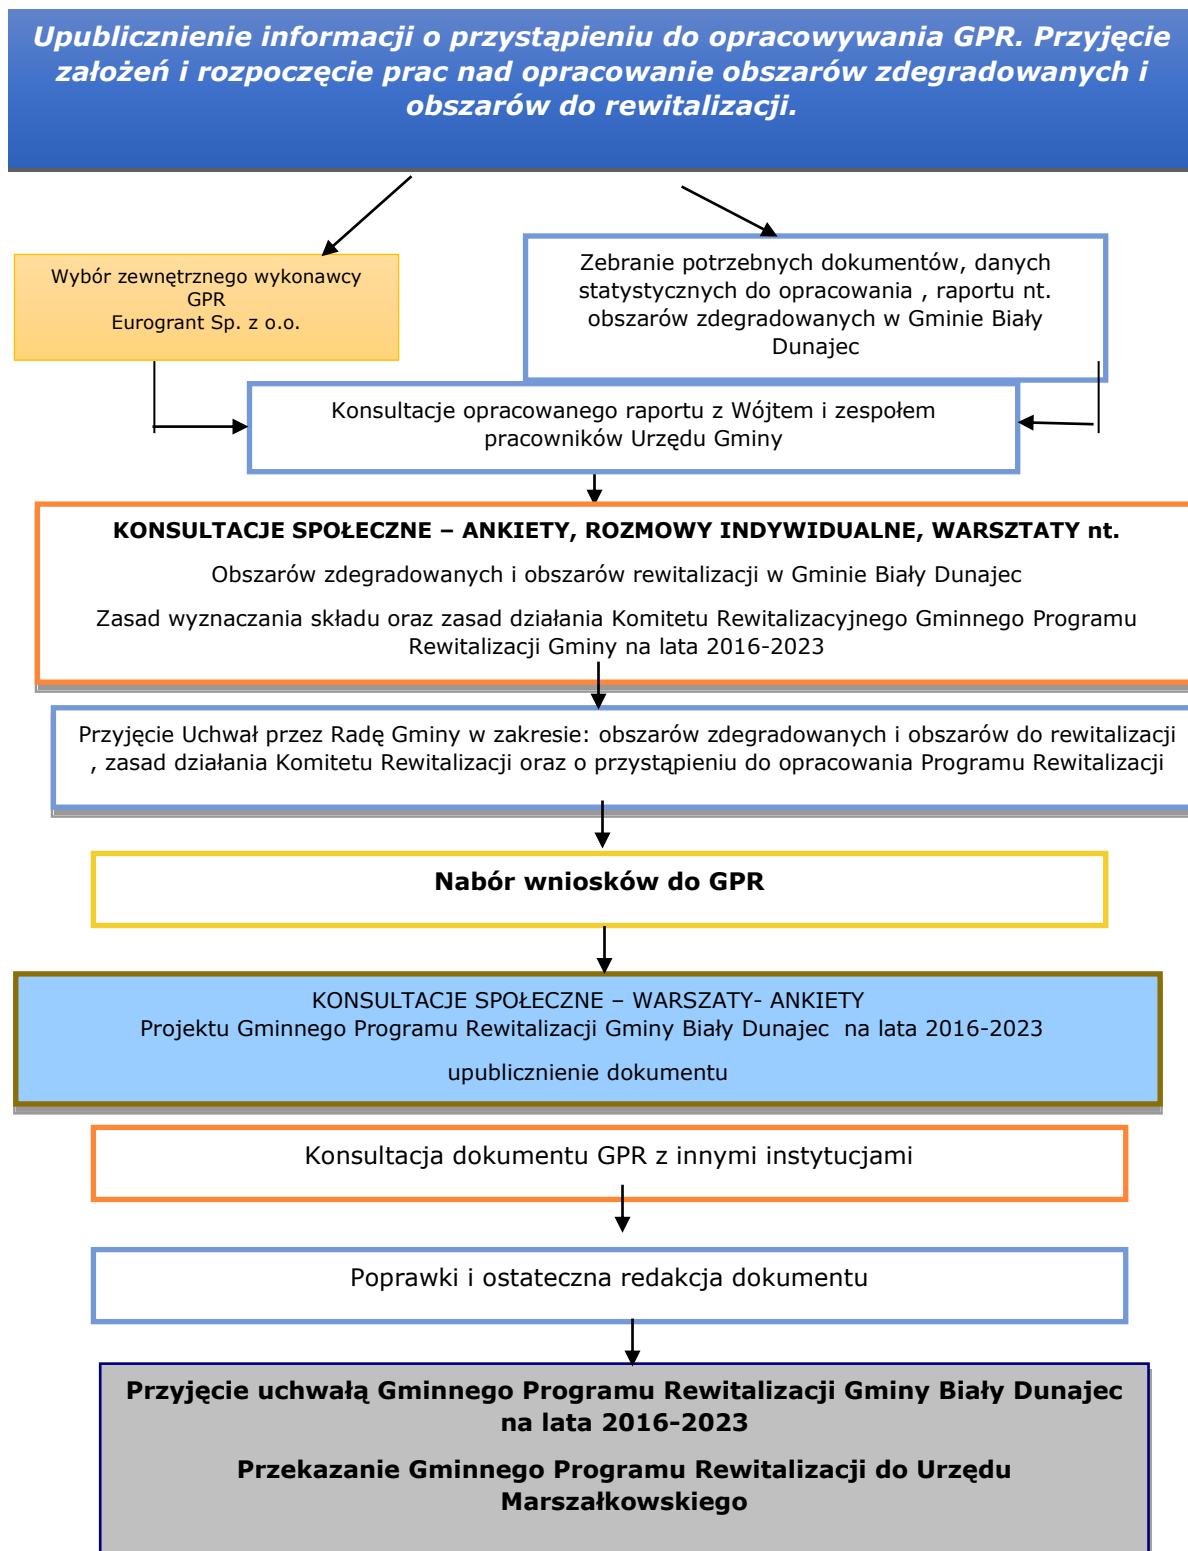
Upublicznienie informacji o przystąpieniu do opracowywania GPR. Przyjęcie założeń i rozpoczęcie prac nad opracowanie obszarów zdegradowanych i obszarów do rewitalizacji.

Wybór zewnętrznego wykonawcy GPR
Eurogrant Sp. z o.o.

Zebranie potrzebnych dokumentów, danych statystycznych do opracowania , raportu nt. obszarów zdegradowanych w Gminie Biały Dunajec

Konsultacje opracowanego raportu z Wójtem i zespołem pracowników Urzędu Gminy

KONSULTACJE SPOŁECZNE – ANKIETY, ROZMOWY INDYWIDUALNE, WARSZTATY nt.

Obszarów zdegradowanych i obszarów rewitalizacji w Gminie Biały Dunajec

Zasad wyznaczania składu oraz zasad działania Komitetu Rewitalizacyjnego Gminnego Programu Rewitalizacji Gminy na lata 2016-2023

Przyjęcie Uchwał przez Radę Gminy w zakresie: obszarów zdegradowanych i obszarów do rewitalizacji , zasad działania Komitetu Rewitalizacji oraz o przystąpieniu do opracowania Programu Rewitalizacji

Nabór wniosków do GPR

KONSULTACJE SPOŁECZNE – WARSZATY- ANKIETY
Projektu Gminnego Programu Rewitalizacji Gminy Biały Dunajec na lata 2016-2023

upublicznienie dokumentu

Konsultacja dokumentu GPR z innymi instytucjami

Poprawki i ostateczna redakcja dokumentu

Przyjęcie uchwałą Gminnego Programu Rewitalizacji Gminy Biały Dunajec na lata 2016-2023

Przekazanie Gminnego Programu Rewitalizacji do Urzędu Marszałkowskiego